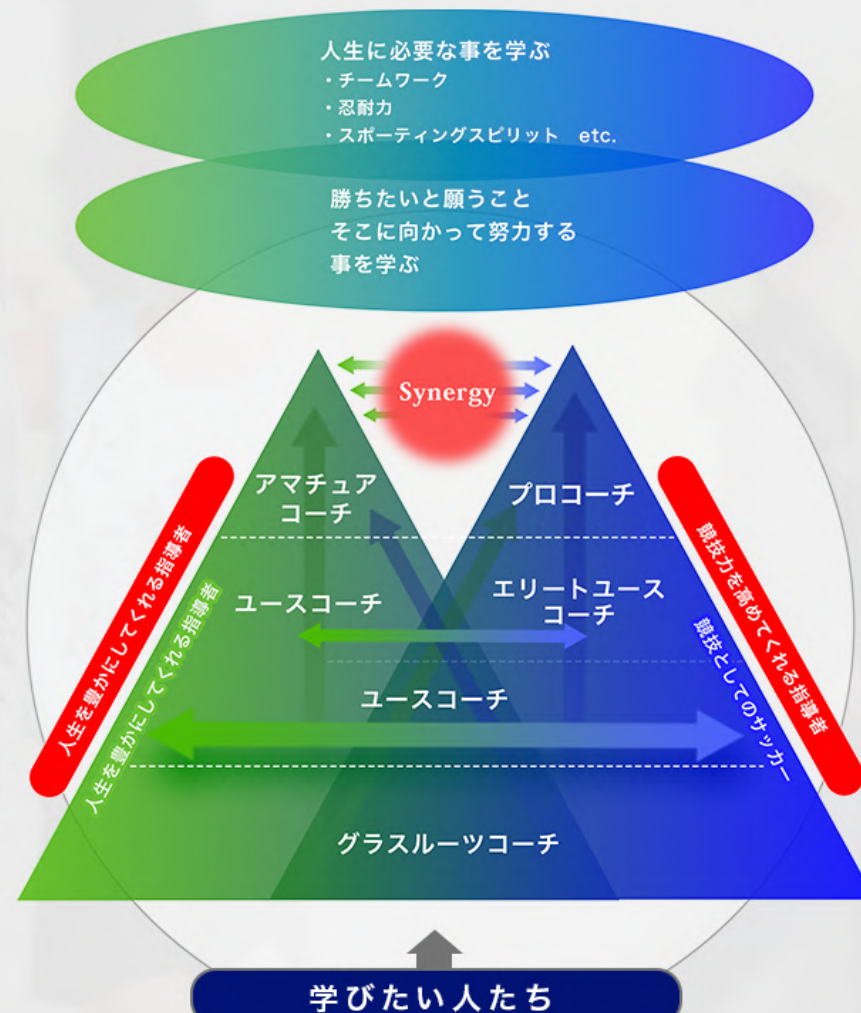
人生に必要な事を学ぶ
・チームワーク
・忍耐力
・スポーティングスピリット　etc.

勝ちたいと願うこと
そこに向かって努力する
事を学ぶ

Synergy

アマチュア
コーチ

プロコーチ

ユースコーチ

エリートユース
コーチ

ユースコーチ

グラスルーツコーチ

人生を豊かにしてくれる指導者

人生を豊かにしてくれる指導者

競技力を高めてくれる指導者

競技としてのサッカー

学びたい人たち